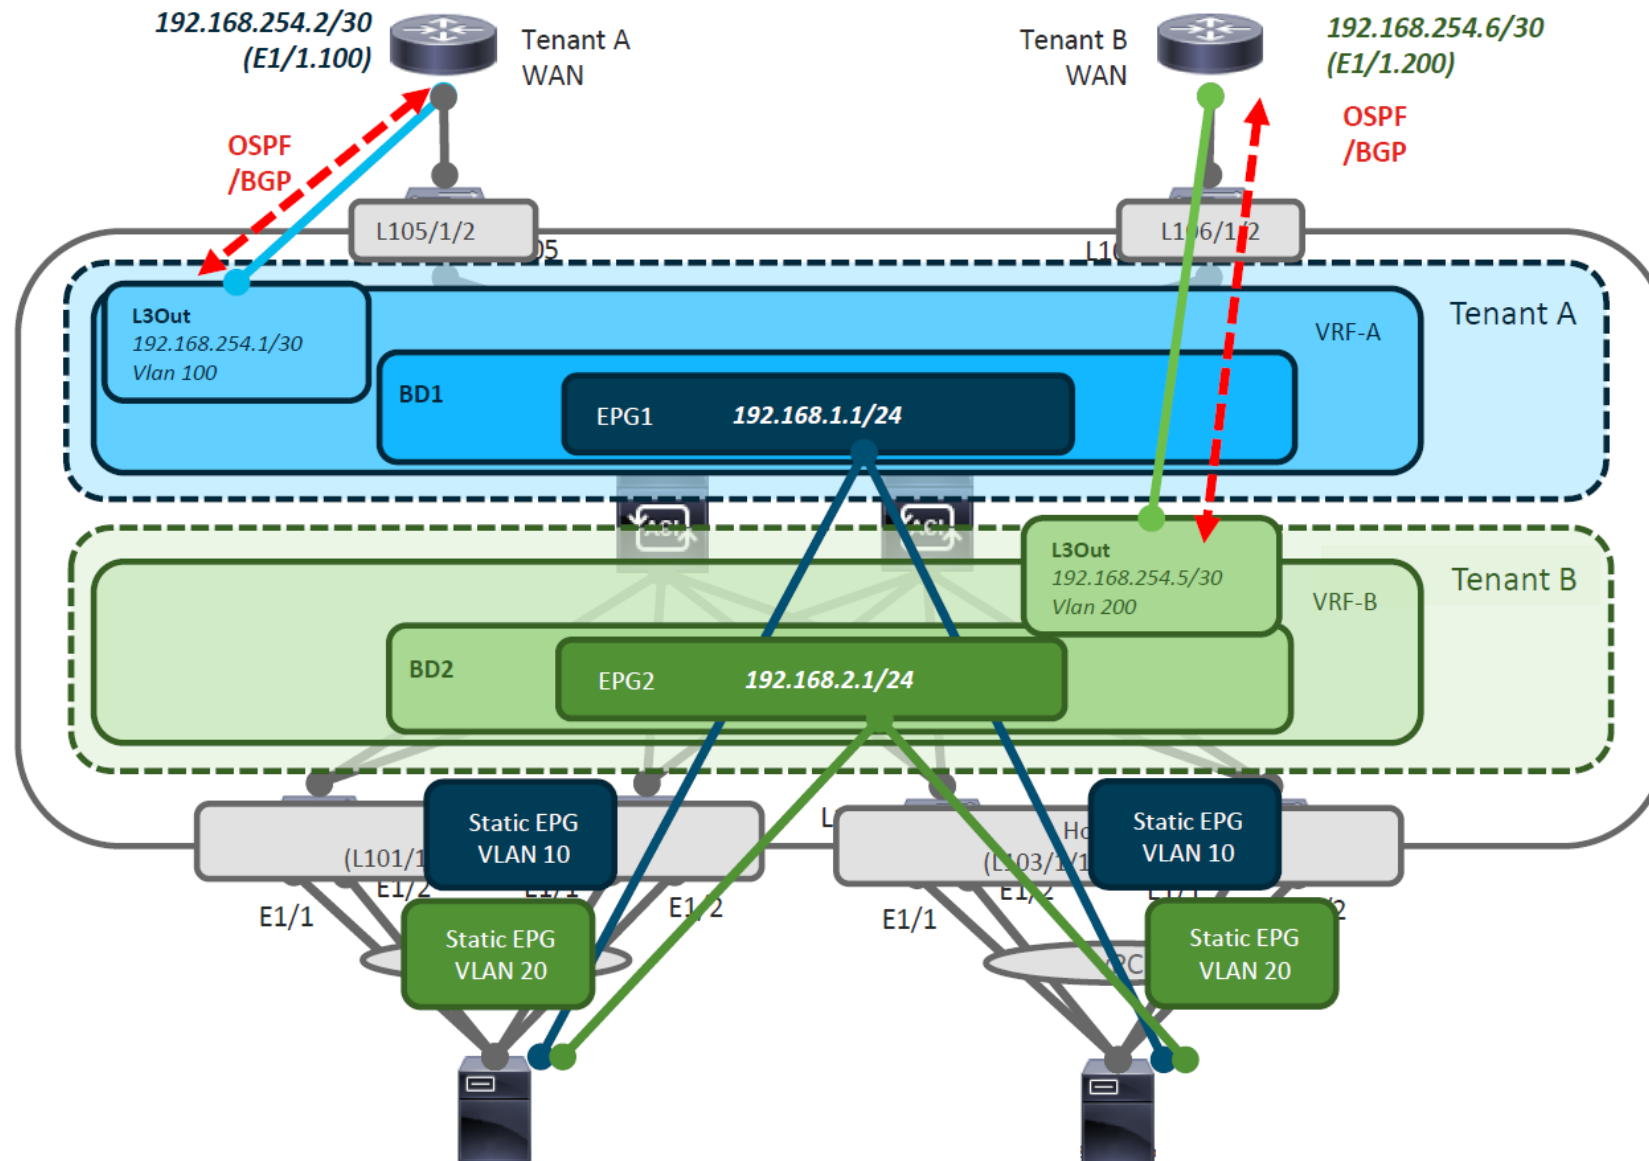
192.168.254.2/30
(E1/1.100)

Tenant A
WAN

Tenant B
WAN

192.168.254.6/30
(E1/1.200)

OSPF
/BGP

OSPF
/BGP

L105/1/2

05

L1

L1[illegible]6/1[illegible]2

L3Out
192.168.254.1/30
Vlan 100

VRF-A

Tenant A

BD1

EPG1 192.168.1.1/24

L3Out
192.168.254.5/30
Vlan 200

Tenant B

VRF-B

BD2

EPG2 192.168.2.1/24

L

Static EPG
VLAN 10

(L101/1

E1/2

E1/1

E1/1

E1/2

Static EPG
VLAN 20

Ho

(L103/1/1

Static EPG
VLAN 10

E1/2

E1/1

E1/1

2

PC

Static EPG
VLAN 20